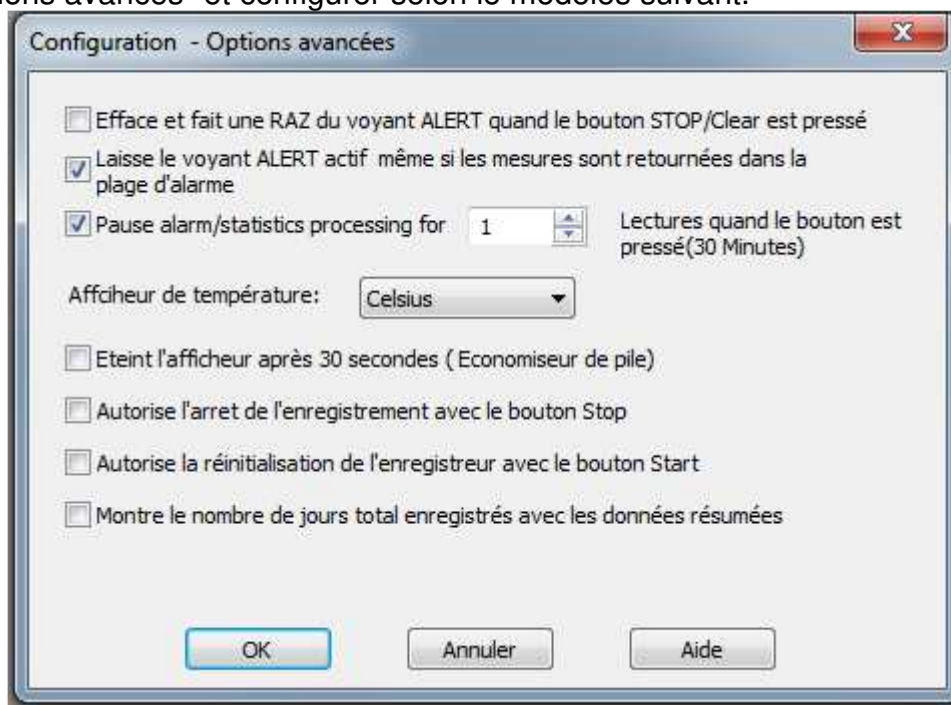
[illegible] avancées" et configurer selon le modèles suivant.

Configuration - Options avancées

Efface et fait une RAZ du voyant ALERT quand le bouton STOP/Clear est pressé

Laisse le voyant ALERT actif même si les mesures sont retournées dans la plage d'alarme

Pause alarm/statistics processing for 1 Lectures quand le bouton est pressé(30 Minutes)

Affciheur de température: Celsius

Eteint l'afficheur après 30 secondes ( Economiseur de pile)

Autorise l'arret de l'enregistrement avec le bouton Stop

Autorise la réinitialisation de l'enregistreur avec le bouton Start

Montre le nombre de jours total enregistrés avec les données résumées

OK Annuler Aide